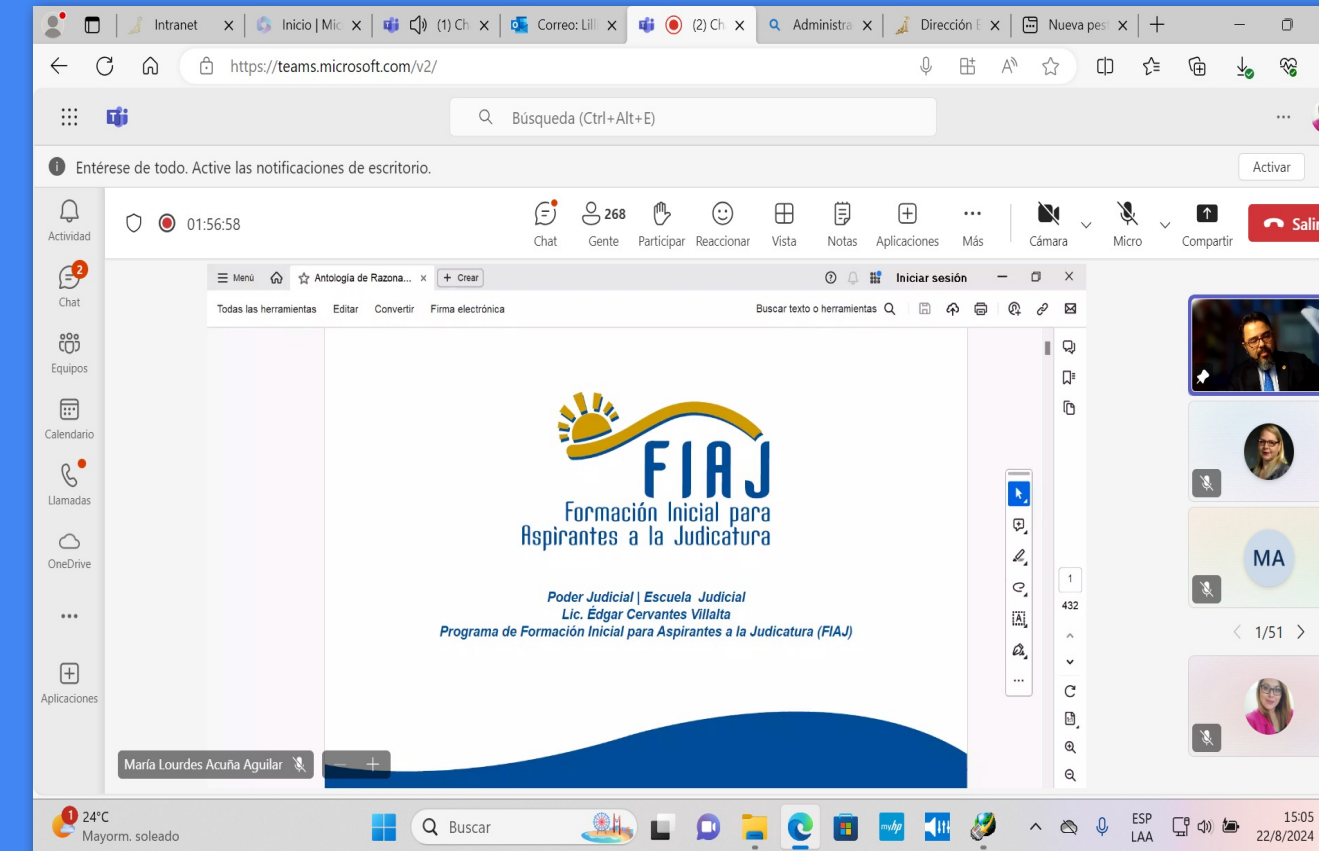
Intranet | Inicio | Mic | (1) Ch | Correo: Lill | (2) Ch | Administra | Dirección E | Nueva pes | +

https://teams.microsoft.com/v2/

Búsqueda (Ctrl+Alt+E)

...

Entérese de todo. Active las notificaciones de escritorio.

Activar

Actividad

2
Chat

Equipos

Calendario

Llamadas

OneDrive

...

Aplicaciones

01:56:58

Chat

268
Gente

Participar

Reaccionar

Vista

Notas

Aplicaciones

...
Más

Cámara

Micro

Compartir

Salir

Menú | Antología de Razona... | + Crear

Iniciar sesión

Todas las herramientas | Editar | Convertir | Firma electrónica

Buscar texto o herramientas

FIAJ
Formación Inicial para Aspirantes a la Judicatura

Poder Judicial | Escuela Judicial
Lic. Édgar Cervantes Villalta
Programa de Formación Inicial para Aspirantes a la Judicatura (FIAJ)

1
432

MA

1/51

María Lourdes Acuña Aguilar

1
24°C
Mayorm. soleado

Buscar

ESP
LAA

15:05
22/8/2024